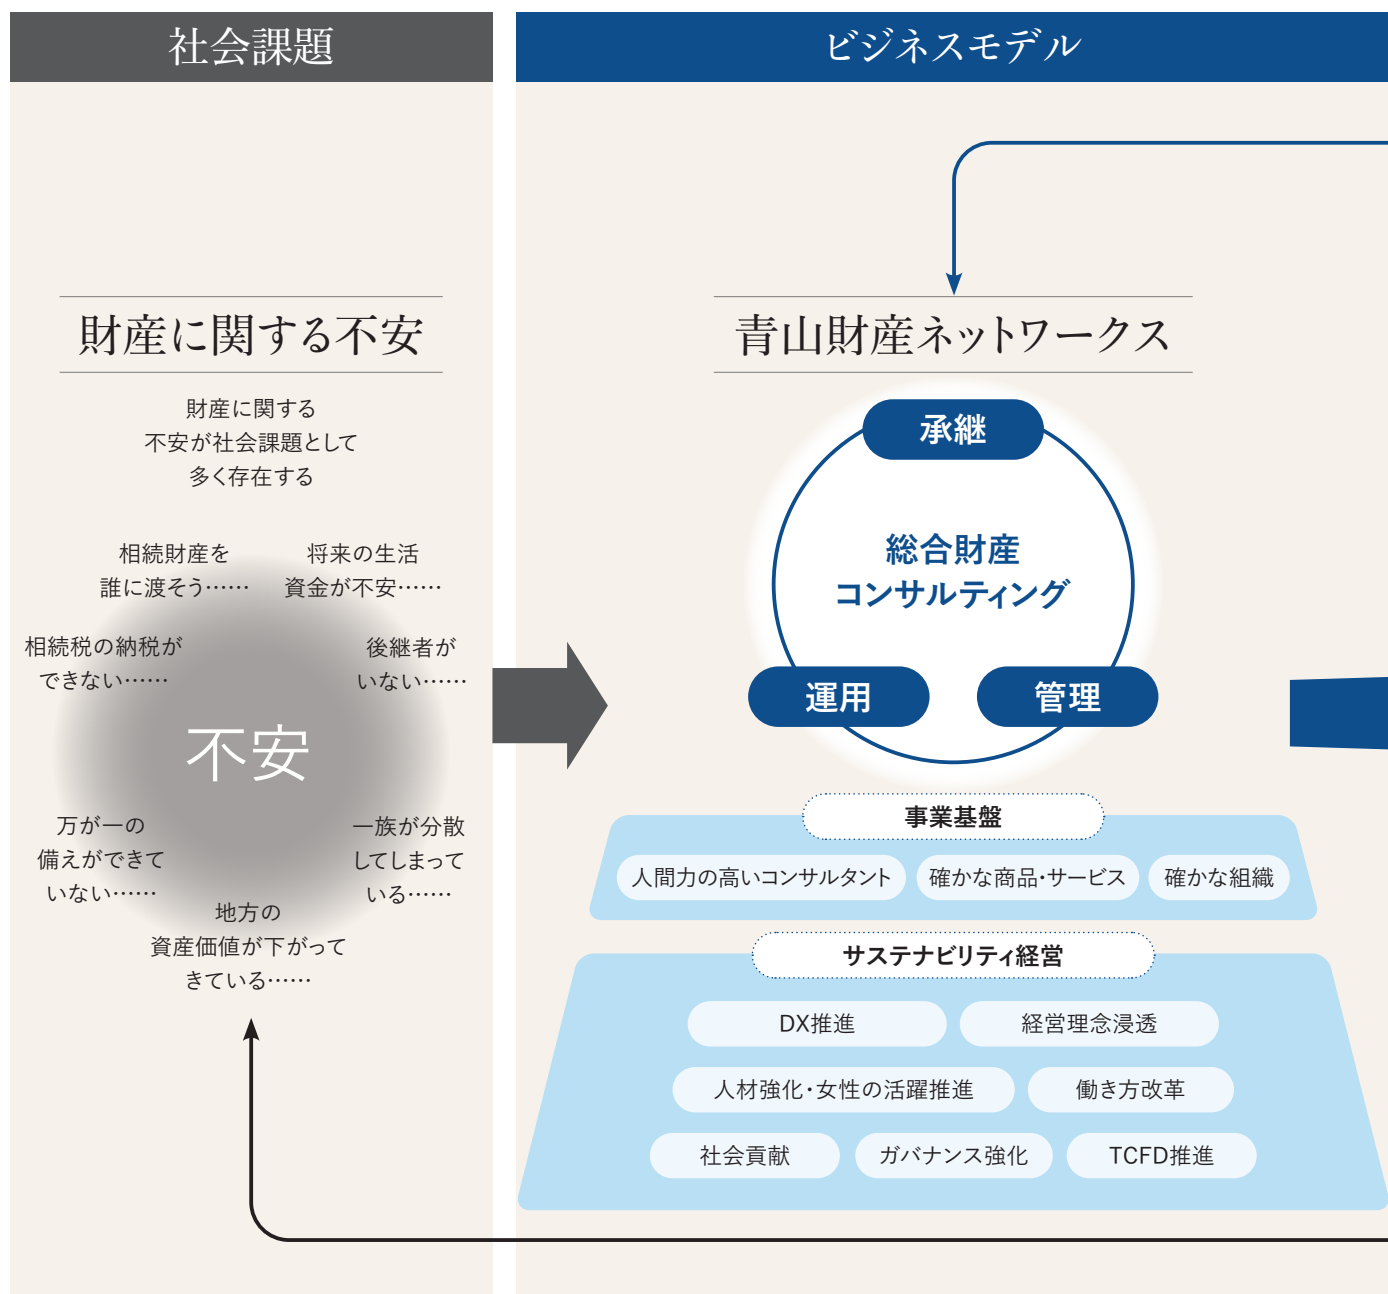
社会課題

財産に関する不安

財産に関する
不安が社会課題として
多く存在する

相続財産を
誰に渡そう……

将来の生活
資金が不安……

相続税の納税が
できない……

後継者が
いない……

不安

万が一の
備えができて
いない……

一族が分散
してしまって
いる……

地方の
資産価値が下がって
きている……

ビジネスモデル

青山財産ネットワークス

承継

総合財産
コンサルティング

運用

管理

事業基盤

人間力の高いコンサルタント

確かな商品･サービス

確かな組織

サステナビリティ経営

DX推進

経営理念浸透

人材強化･女性の活躍推進

働き方改革

社会貢献

ガバナンス強化

TCFD推進